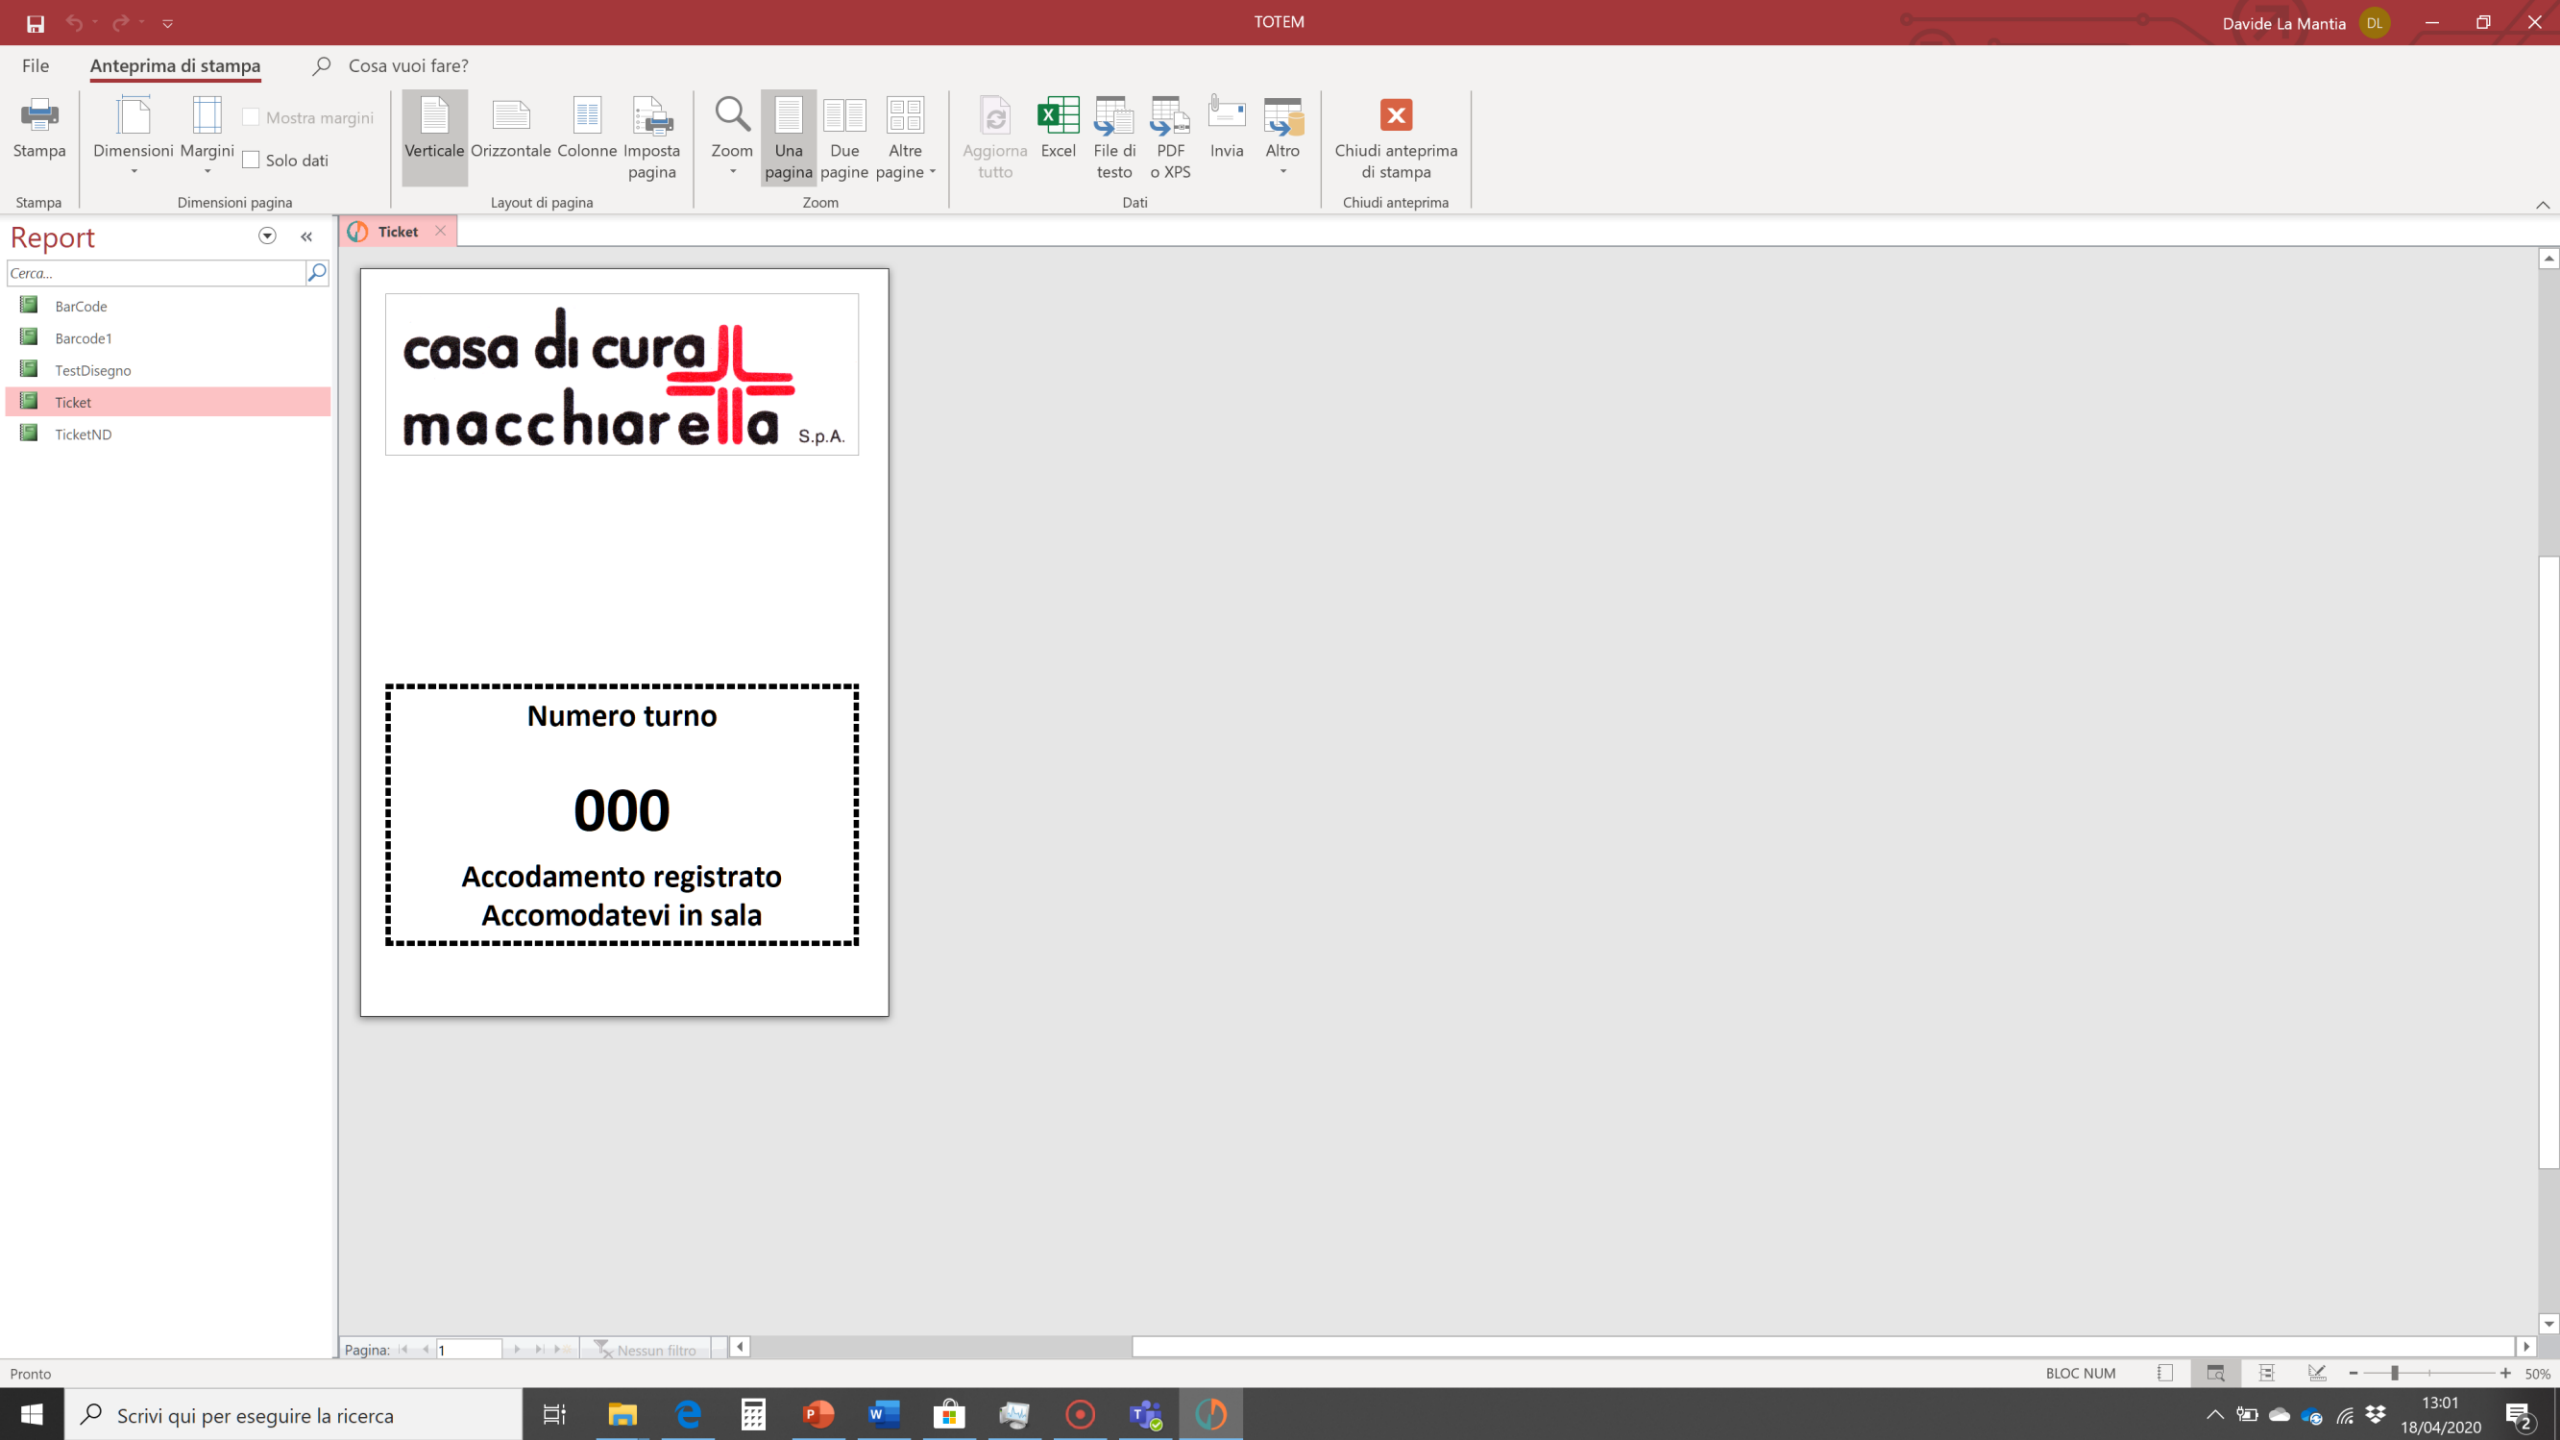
TOTEM
Davide La Mantia DL

File
Anteprima di stampa
Cosa vuoi fare?

Stampa
Dimensioni
Margini
Mostra margini
Solo dati
Verticale
Orizzontale
Colonne
Imposta pagina
Zoom
Una pagina
Due pagine
Altre pagine
Aggiorna tutto
Excel
File di testo
PDF o XPS
Invia
Altro
Chiudi anteprima di stampa

Stampa
Dimensioni pagina
Layout di pagina
Zoom
Dati
Chiudi anteprima

Report
Cerca...
BarCode
Barcode1
TestDisegno
Ticket
TicketND

Ticket

casa di cura macchiarella S.p.A.

Numero turno

000

Accodamento registrato
Accomodatevi in sala

Pagina: 1
Nessun filtro

Pronto
BLOC NUM
50%

Scrivi qui per eseguire la ricerca
13:01
18/04/2020